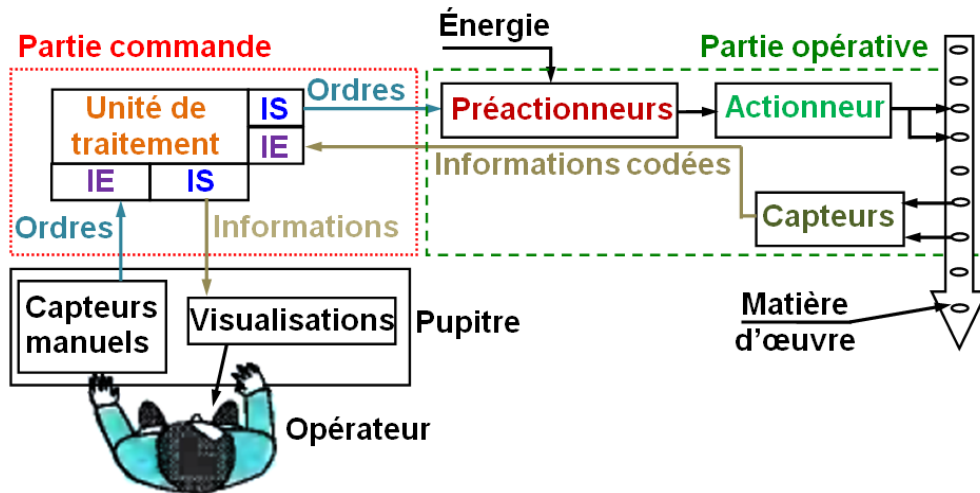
Énergie

Partie commande

Partie opérative

Unité de traitement

IS

IE

IE

IS

Ordres

Préactionneurs

Actionneur

Informations codées

Capteurs

Ordres

Informations

Capteurs manuels

Visualisations

Pupitre

Matière d'œuvre

Opérateur